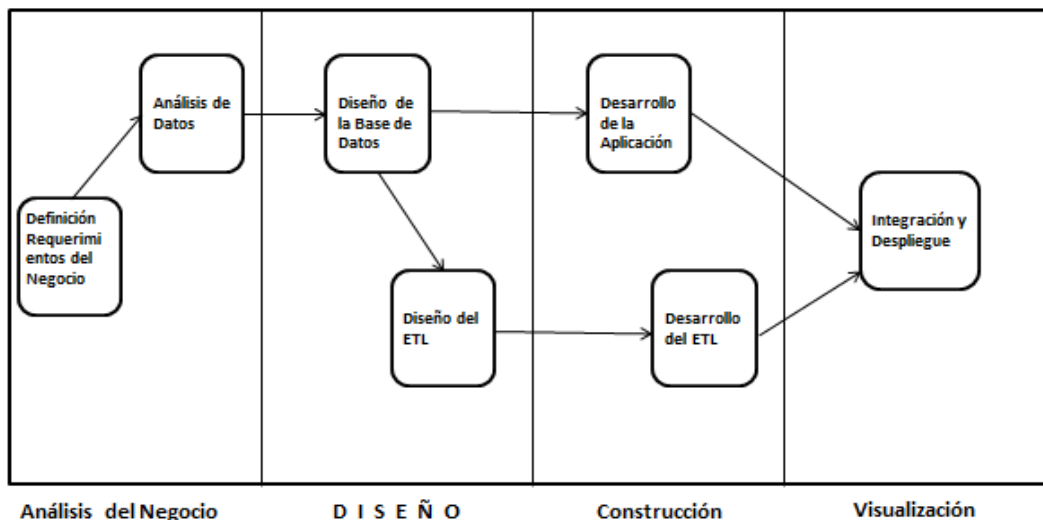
Definición Requerimientos del Negocio

Análisis de Datos

Diseño de la Base de Datos

Diseño del ETL

Desarrollo de la Aplicación

Desarrollo del ETL

Integración y Despliegue

Análisis del Negocio

D I S E Ñ O

Construcción

Visualización